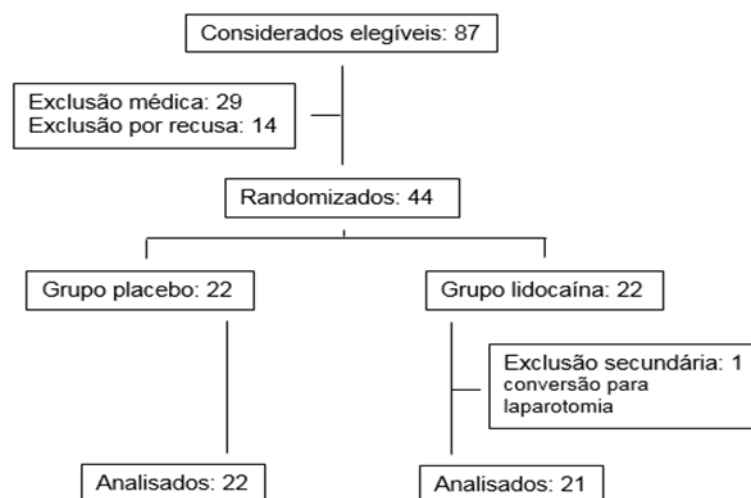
Considerados elegíveis: 87

Exclusão médica: 29
Exclusão por recusa: 14

Randomizados: 44

Grupo placebo: 22

Grupo lidocaína: 22

Exclusão secundária: 1
conversão para laparotomia

Analisados: 22

Analisados: 21